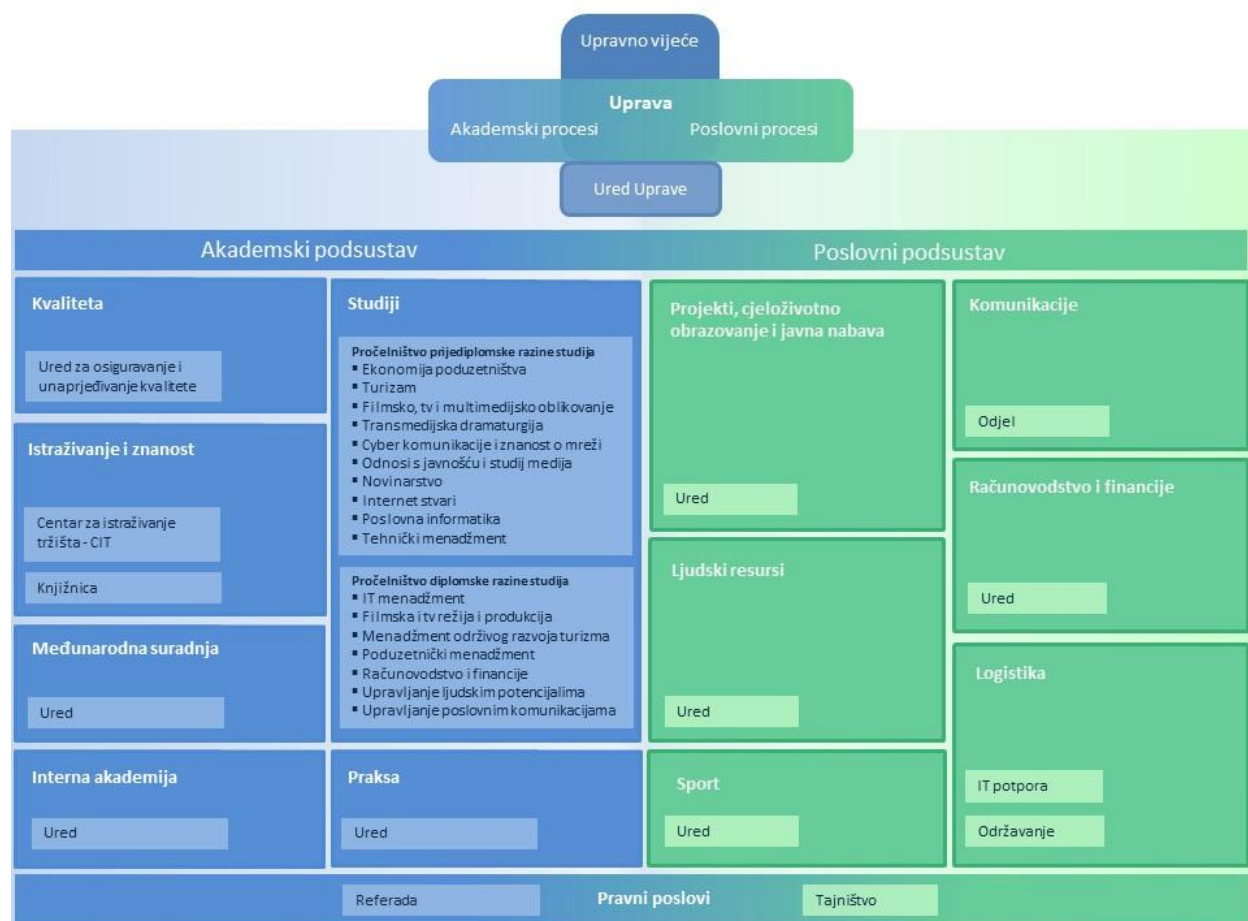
Upravno vijeće

Uprava
Akademski procesi
Poslovni procesi

Ured Uprave

Akademski podsustav

Poslovni podsustav

Kvaliteta

Ured za osiguravanje i unaprjeđivanje kvalitete

Istraživanje i znanost

Centar za istraživanje tržišta - CIT

Knjižnica

Međunarodna suradnja

Ured

Interna akademija

Ured

Studiji

Pročelništvo prijediplomske razine studija
- Ekonomija poduzetništva
- Turizam
- Filmsko, tv i multimedijsko oblikovanje
- Transmedijska dramaturgija
- Cyber komunikacije i znanost o mreži
- Odnosi s javnošću i studij medija
- Novinarstvo
- Internet stvari
- Poslovna informatika
- Tehnički menadžment

Pročelništvo diplomske razine studija
- IT menadžment
- Filmska i tv režija i produkcija
- Menadžment održivog razvoja turizma
- Poduzetnički menadžment
- Računovodstvo i financije
- Upravljanje ljudskim potencijalima
- Upravljanje poslovnim komunikacijama

Praksa

Ured

Projekti, cjeloživotno obrazovanje i javna nabava

Ured

Ljudski resursi

Ured

Sport

Ured

Komunikacije

Odjel

Računovodstvo i financije

Ured

Logistika

IT potpora

Održavanje

Referada
Pravni poslovi
Tajništvo